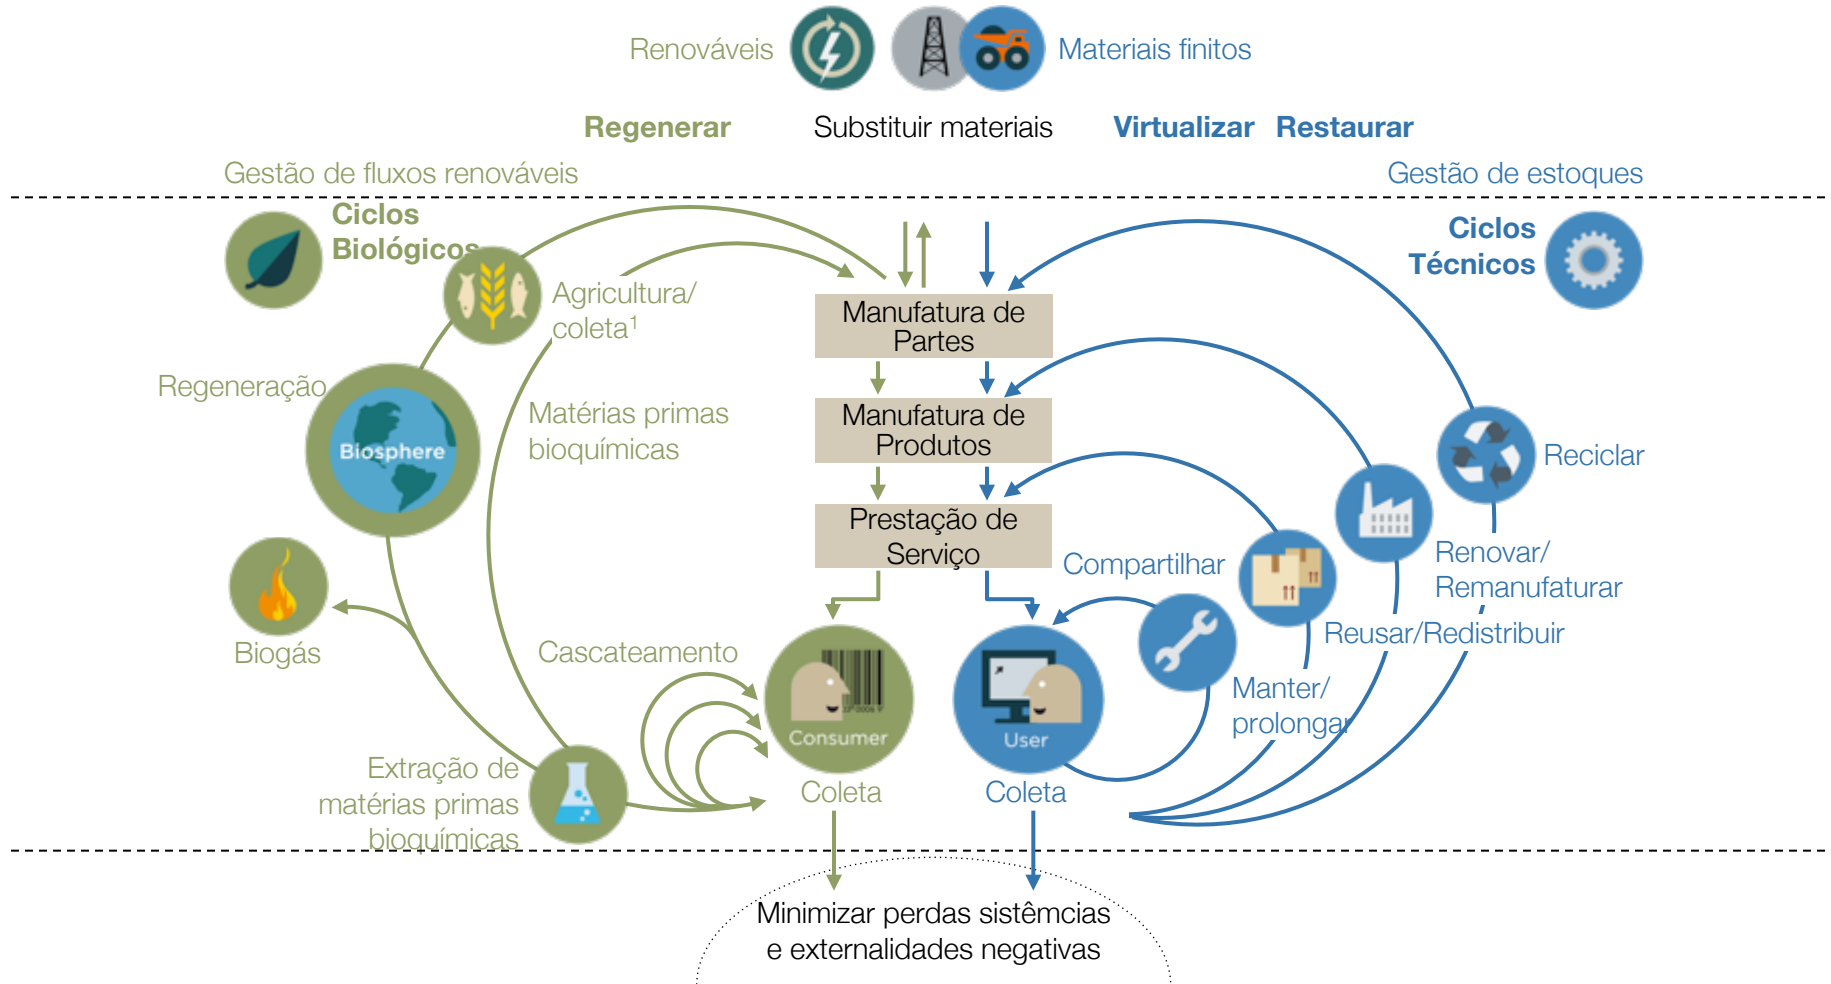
Renováveis

Materiais finitos

Regenerar

Substituir materiais

Virtualizar

Restaurar

Gestão de fluxos renováveis

Gestão de estoques

Ciclos Biológicos

Ciclos Técnicos

Agricultura/ coleta$^1$

Manufatura de Partes

Manufatura de Produtos

Prestação de Serviço

Regeneração

Biosphere

Matérias primas bioquímicas

Reciclar

Renovar/ Remanufaturar

Compartilhar

Reusar/Redistribuir

Biogás

Cascateamento

Manter/ prolongar

Consumer

User

Coleta

Coleta

Extração de matérias primas bioquímicas

Minimizar perdas sistêmcias e externalidades negativas